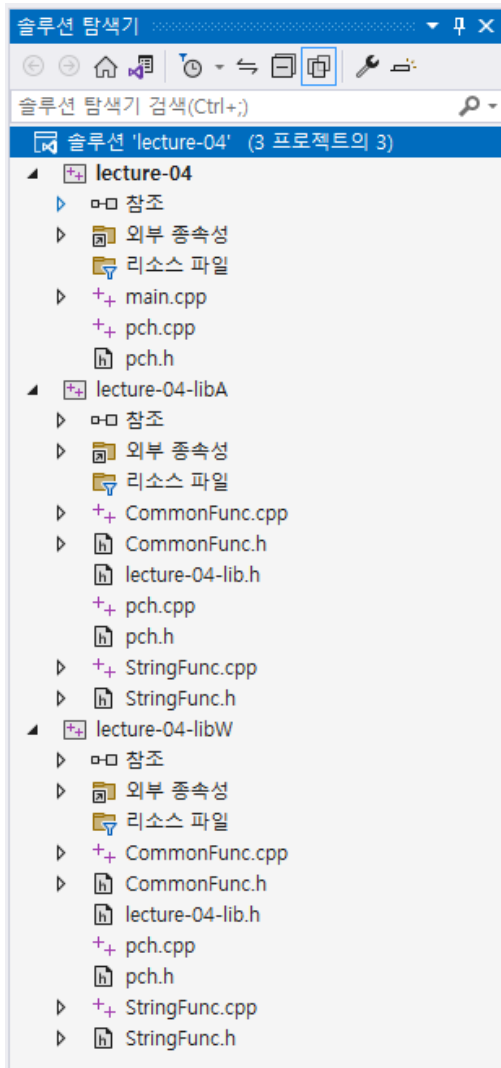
솔루션 탐색기

솔루션 탐색기 검색(Ctrl+;)

솔루션 'lecture-04' (3 프로젝트의 3)

lecture-04
참조
외부 종속성
리소스 파일
main.cpp
pch.cpp
pch.h

lecture-04-libA
참조
외부 종속성
리소스 파일
CommonFunc.cpp
CommonFunc.h
lecture-04-lib.h
pch.cpp
pch.h
StringFunc.cpp
StringFunc.h

lecture-04-libW
참조
외부 종속성
리소스 파일
CommonFunc.cpp
CommonFunc.h
lecture-04-lib.h
pch.cpp
pch.h
StringFunc.cpp
StringFunc.h